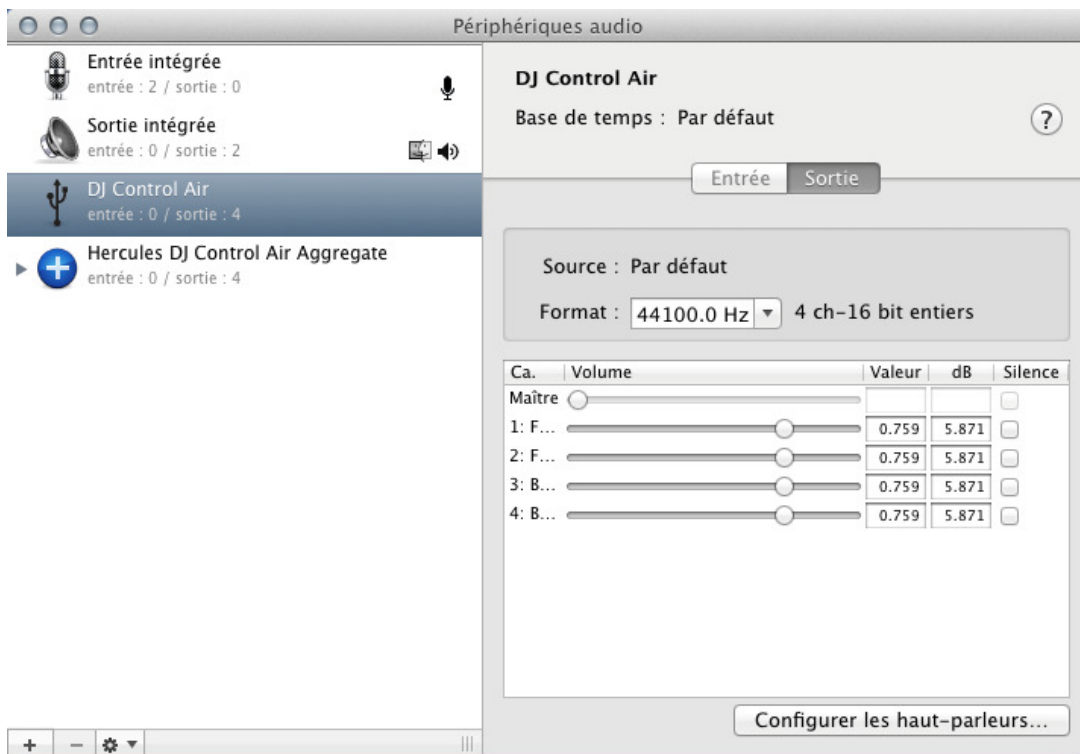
Périphériques audio

Entrée intégrée
entrée : 2 / sortie : 0

Sortie intégrée
entrée : 0 / sortie : 2

DJ Control Air
entrée : 0 / sortie : 4

Hercules DJ Control Air Aggregate
entrée : 0 / sortie : 4

+ − ✲

DJ Control Air

Base de temps : Par défaut

?

Entrée Sortie

Source : Par défaut

Format : 44100.0 Hz 4 ch-16 bit entiers

| Ca. | Volume | Valeur | dB | Silence |
|---|---|---|---|---|
| Maître | | | | |
| 1: F... | | 0.759 | 5.871 | |
| 2: F... | | 0.759 | 5.871 | |
| 3: B... | | 0.759 | 5.871 | |
| 4: B... | | 0.759 | 5.871 | |

Configurer les haut-parleurs...